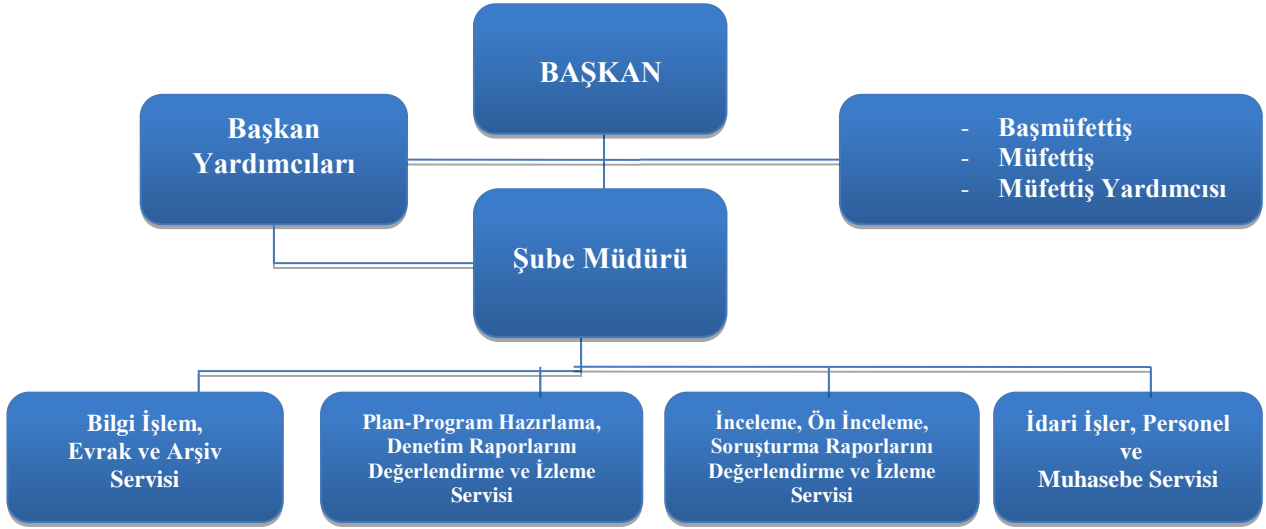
BAŞKAN

Başkan Yardımcıları

- Başmüfettiş
- Müfettiş
- Müfettiş Yardımcısı

Şube Müdürü

Bilgi İşlem, Evrak ve Arşiv Servisi

Plan-Program Hazırlama, Denetim Raporlarını Değerlendirme ve İzleme Servisi

İnceleme, Ön İnceleme, Soruşturma Raporlarını Değerlendirme ve İzleme Servisi

İdari İşler, Personel ve Muhasebe Servisi